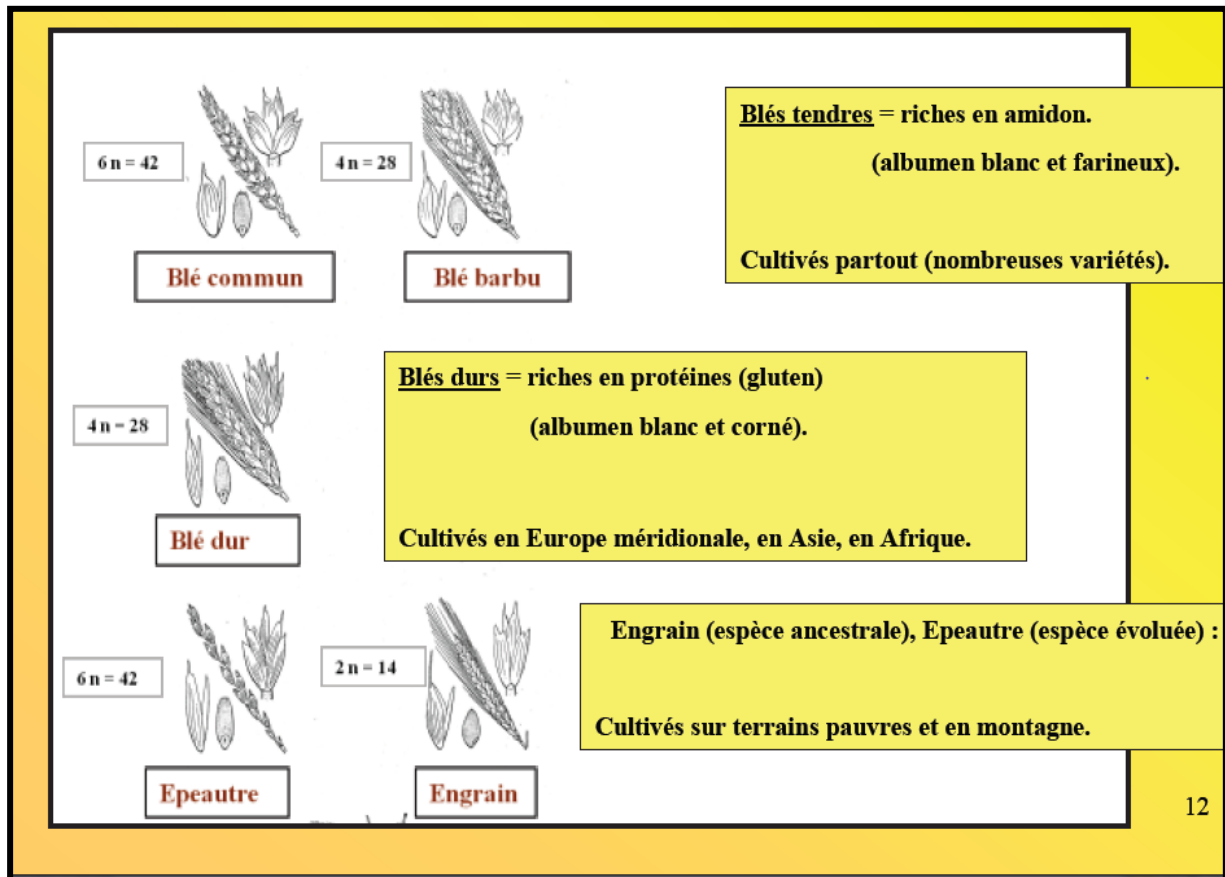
6 n = 42

4 n = 28

Blé commun

Blé barbu

Blés tendres = riches en amidon.

(albumen blanc et farineux).

Cultivés partout (nombreuses variétés).

4 n = 28

Blé dur

Blés durs = riches en protéines (gluten)

(albumen blanc et corné).

Cultivés en Europe méridionale, en Asie, en Afrique.

6 n = 42

2 n = 14

Epeautre

Engrain

Engrain (espèce ancestrale), Epeautre (espèce évoluée) :

Cultivés sur terrains pauvres et en montagne.

12